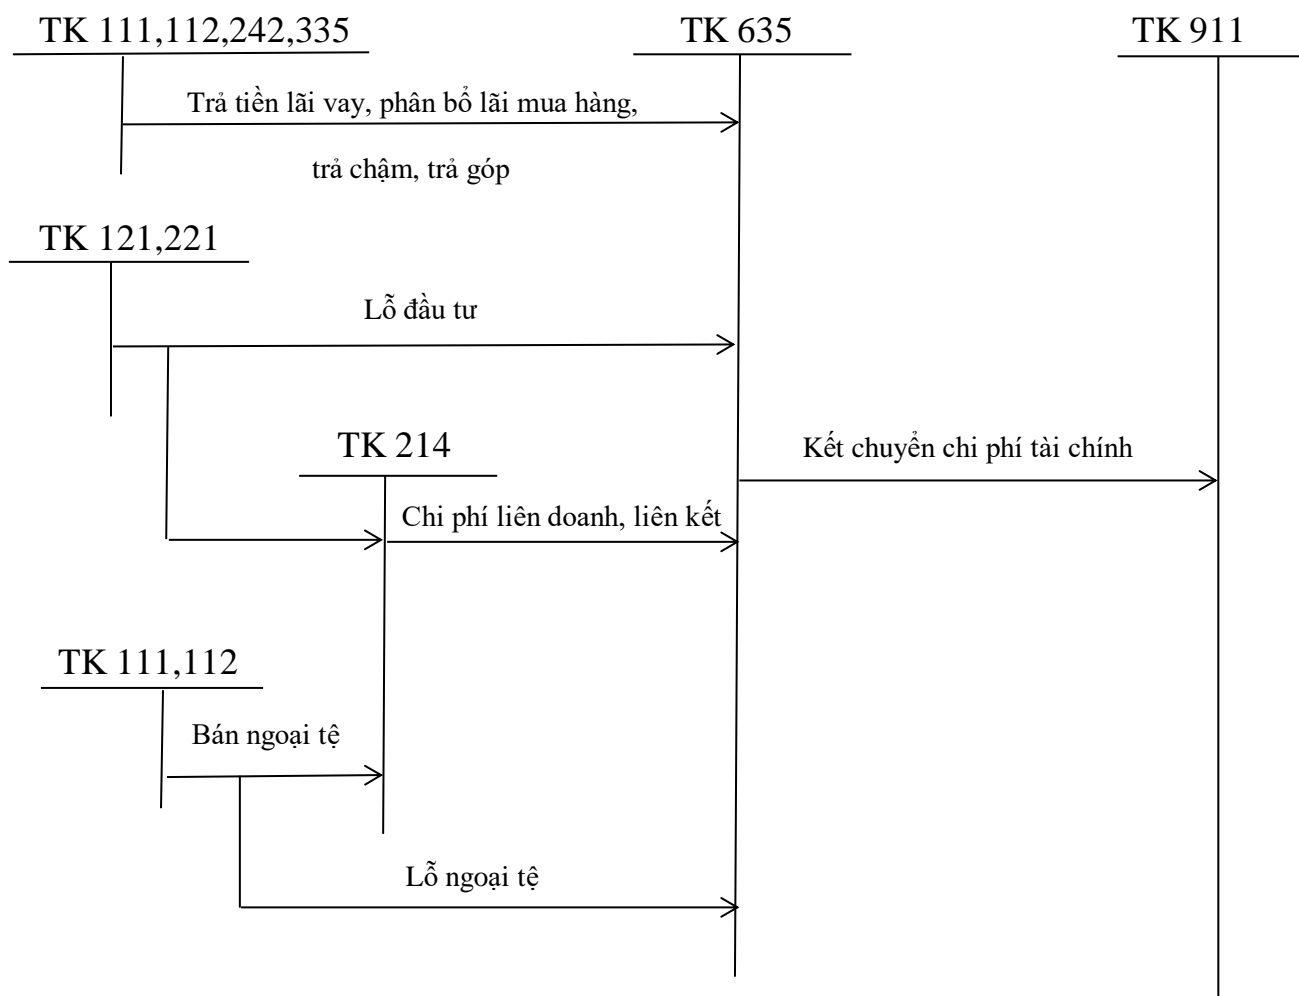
TK 111,112,242,335

TK 635

TK 911

Trả tiền lãi vay, phân bổ lãi mua hàng,

trả chậm, trả góp

TK 121,221

Lỗ đầu tư

TK 214

Kết chuyển chi phí tài chính

Chi phí liên doanh, liên kết

TK 111,112

Bán ngoại tệ

Lỗ ngoại tệ